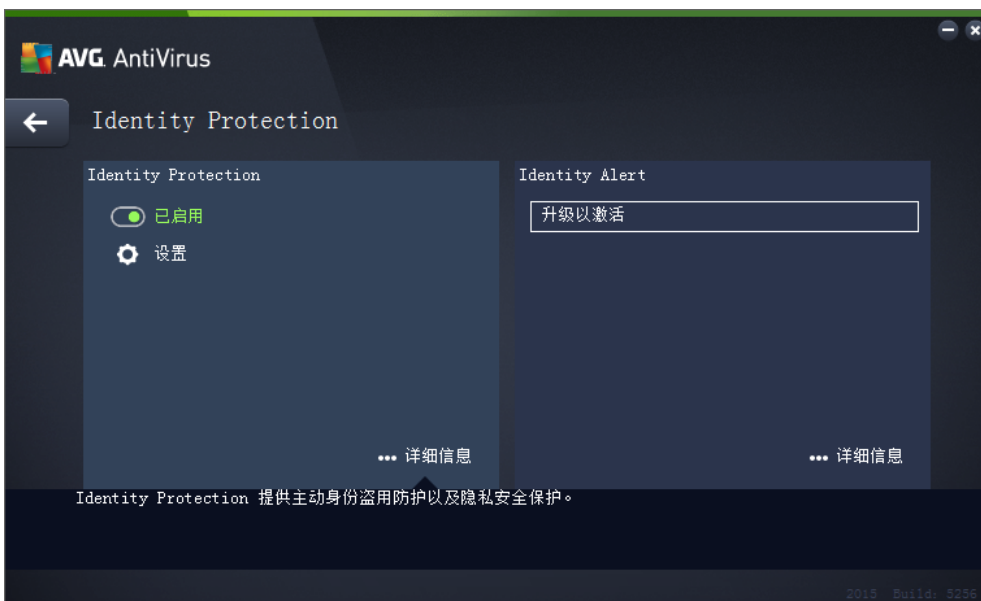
AVG. AntiVirus

Identity Protection

Identity Protection

已启用

设置

••• 详细信息

Identity Alert

升级以激活

••• 详细信息

Identity Protection 提供主动身份盗用防护以及隐私安全保护。

2015 Build: 5256